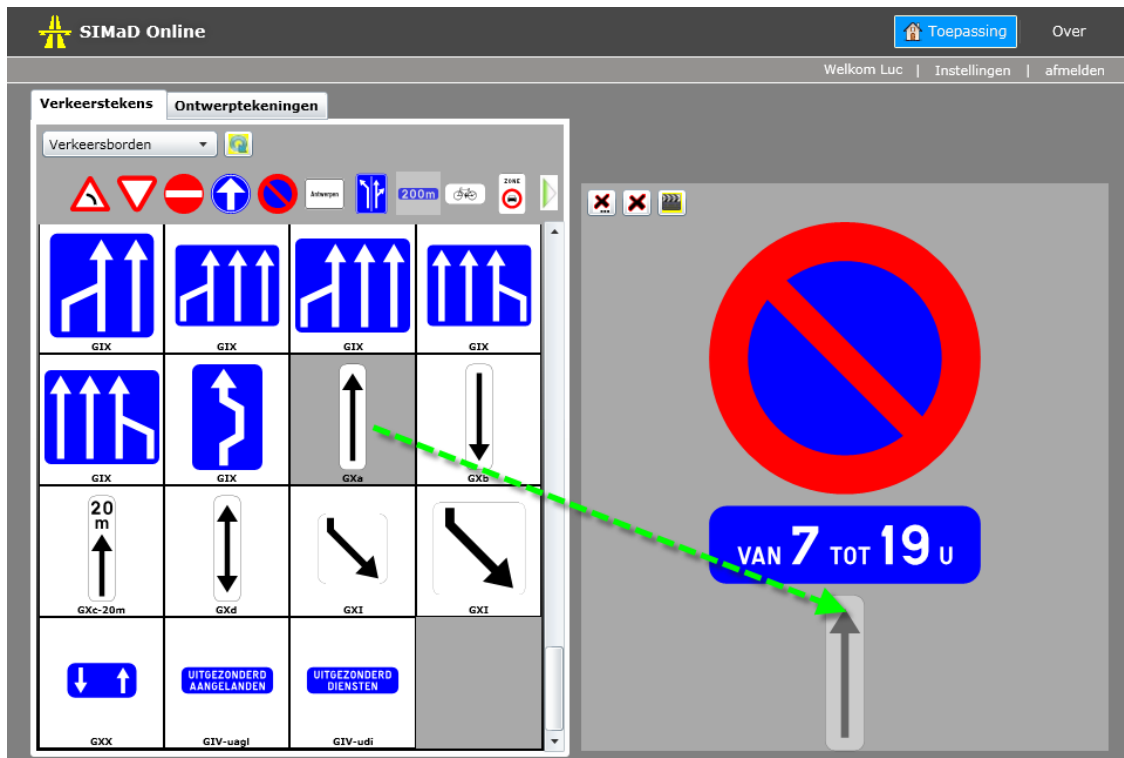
SIMaD Online

Toepassing

Over

Welkom Luc | Instellingen | afmelden

Verkeerstekens

Ontwerptekeningen

Verkeersborden

Antwerpen

200m

ZONE

GIX

GIX

GIX

GIX

GIX

GIX

GXa

GXb

20 m

GXc-20m

GXd

GXI

GXI

UITGEZONDERD AANGELANDEN

UITGEZONDERD DIENSTEN

GXX

GIV-uagl

GIV-udi

VAN 7 TOT 19 U